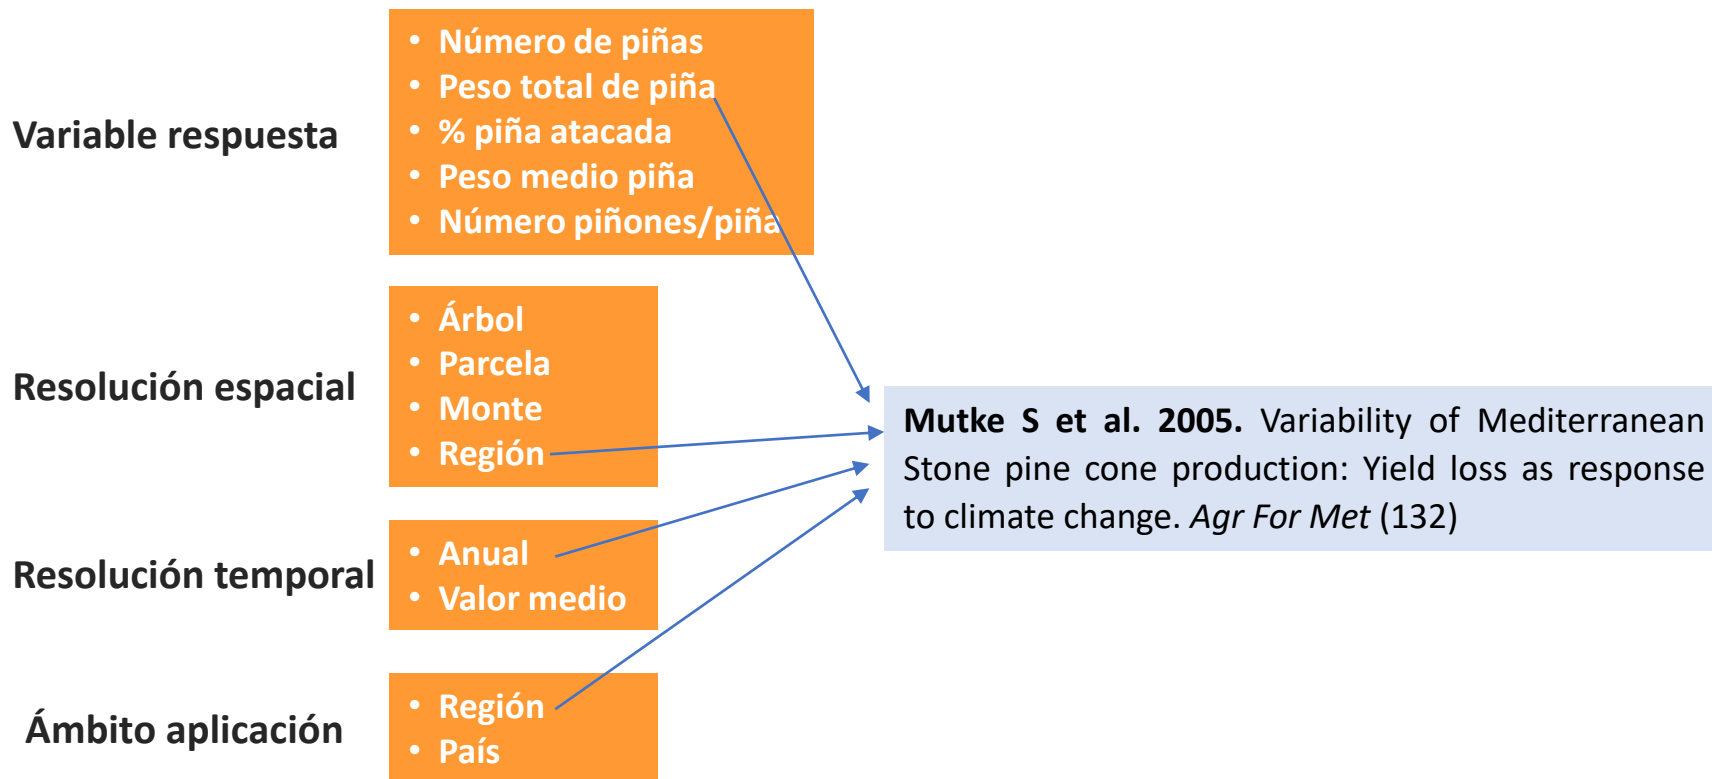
Variable respuesta

- Número de piñas
- Peso total de piña
- % piña atacada
- Peso medio piña
- Número piñones/piña

Resolución espacial

- Árbol
- Parcela
- Monte
- Región

Resolución temporal

- Anual
- Valor medio

Ámbito aplicación

- Región
- País

**Mutke S et al. 2005.** Variability of Mediterranean Stone pine cone production: Yield loss as response to climate change. *Agr For Met* (132)